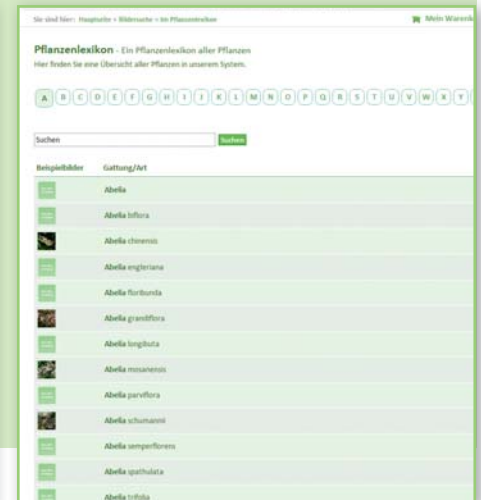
Sie sind hier: Hauptseite » Bildersuche » Ein Pflanzenlexikon

Mein Warenk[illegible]

Pflanzenlexikon - Ein Pflanzenlexikon aller Pflanzen

Hier finden Sie eine Übersicht aller Pflanzen in unserem System.

A B C D E F G H I J K L M N O P Q R S T U V W X Y

Suchen

Suchen

| Beispielbilder | Gattung/Art |
|---|---|
| | Abelia |
| | Abelia biflora |
| | Abelia chinensis |
| | Abelia engleriana |
| | Abelia floribunda |
| | Abelia grandiflora |
| | Abelia longituba |
| | Abelia mosanensis |
| | Abelia parviflora |
| | Abelia schumannii |
| | Abelia semperflorens |
| | Abelia spathulata |
| | Abelia triflora |